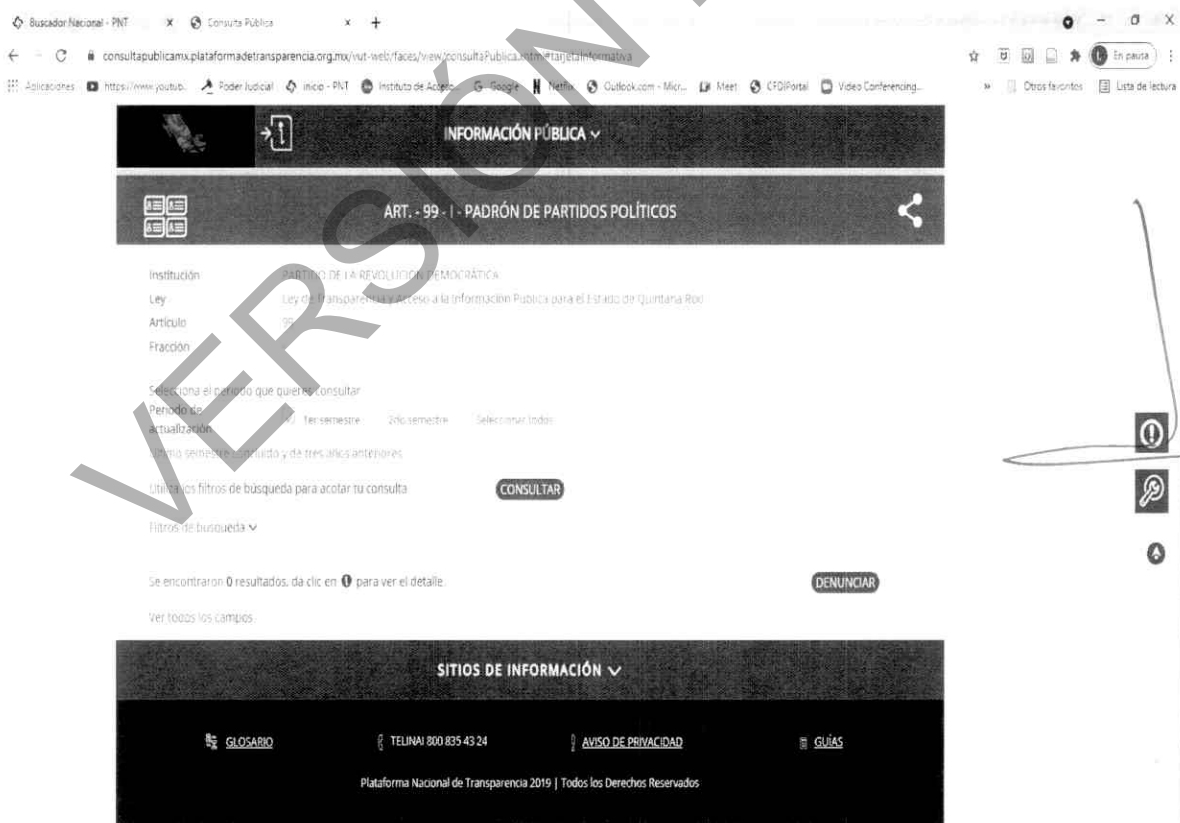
Buscador Nacional - PNT × Consulta Pública × +

consultapublicamx.plataformadetransparencia.org.mx/vut-web/faces/view/consultaPublica.xhtml#tarjetaInformativa

En pausa

Aplicaciones https://www.youtub... Poder Judicial inicio - PNT Instituto de Acceso... Google Netflix Outlook.com - Micr... Meet CFDIPortal Video Conferencing... » Otros favoritos Lista de lectura

INFORMACIÓN PÚBLICA ∨

ART. - 99 - I - PADRÓN DE PARTIDOS POLÍTICOS

Institución PARTIDO DE LA REVOLUCIÓN DEMOCRÁTICA
Ley Ley de Transparencia y Acceso a la Información Pública para el Estado de Quintana Roo
Artículo 99
Fracción

Selecciona el periodo que quieres consultar
Periodo de actualización 1er semestre 2do semestre Seleccionar todos
Último semestre concluido y de tres años anteriores

Utiliza los filtros de búsqueda para acotar tu consulta CONSULTAR

Filtros de búsqueda ∨

Se encontraron 0 resultados, da clic en para ver el detalle. DENUNCIAR

Ver todos los campos

VERSIÓN

SITIOS DE INFORMACIÓN ∨

GLOSARIO TELINAI 800 835 43 24 AVISO DE PRIVACIDAD GUÍAS

Plataforma Nacional de Transparencia 2019 | Todos los Derechos Reservados